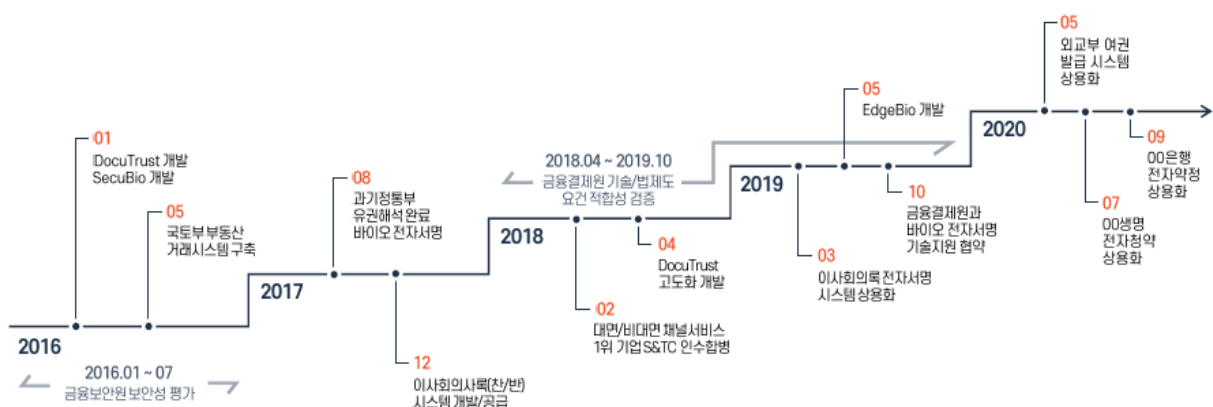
2016

01
DocuTrust 개발
SecuBio 개발

05
국토부 부동산 거래시스템 구축

2016.01 ~ 07
금융보안원 보안성 평가

2017

08
과기정통부 유권해석 완료 바이오 전자서명

12
이사회의사록(찬/반) 시스템 개발/공급

2018

2018.04 ~ 2019.10
금융결제원 기술/법제도 요건 적합성 검증

02
대면/비대면 채널서비스 1위 기업 S&TC 인수합병

04
DocuTrust 고도화 개발

2019

05
EdgeBio 개발

03
이사회의록 전자서명 시스템 상용화

10
금융결제원과 바이오 전자서명 기술지원 협약

2020

05
외교부 여권 발급 시스템 상용화

07
00생명 전자청약 상용화

09
00은행 전자약정 상용화